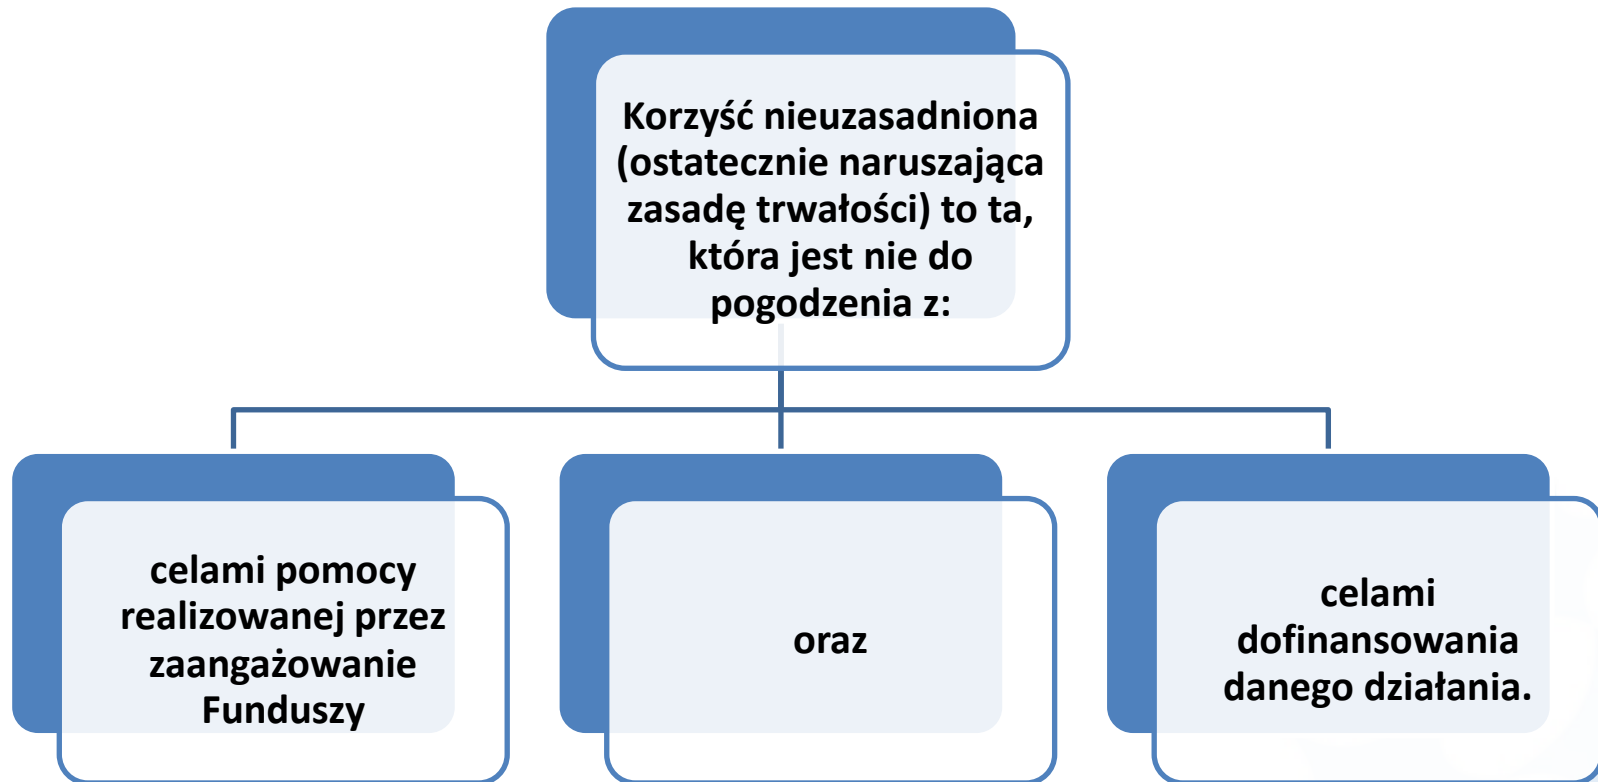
Korzyść nieuzasadniona (ostatecznie naruszająca zasadę trwałości) to ta, która jest nie do pogodzenia z:

celami pomocy realizowanej przez zaangażowanie Funduszy

oraz

celami dofinansowania danego działania.